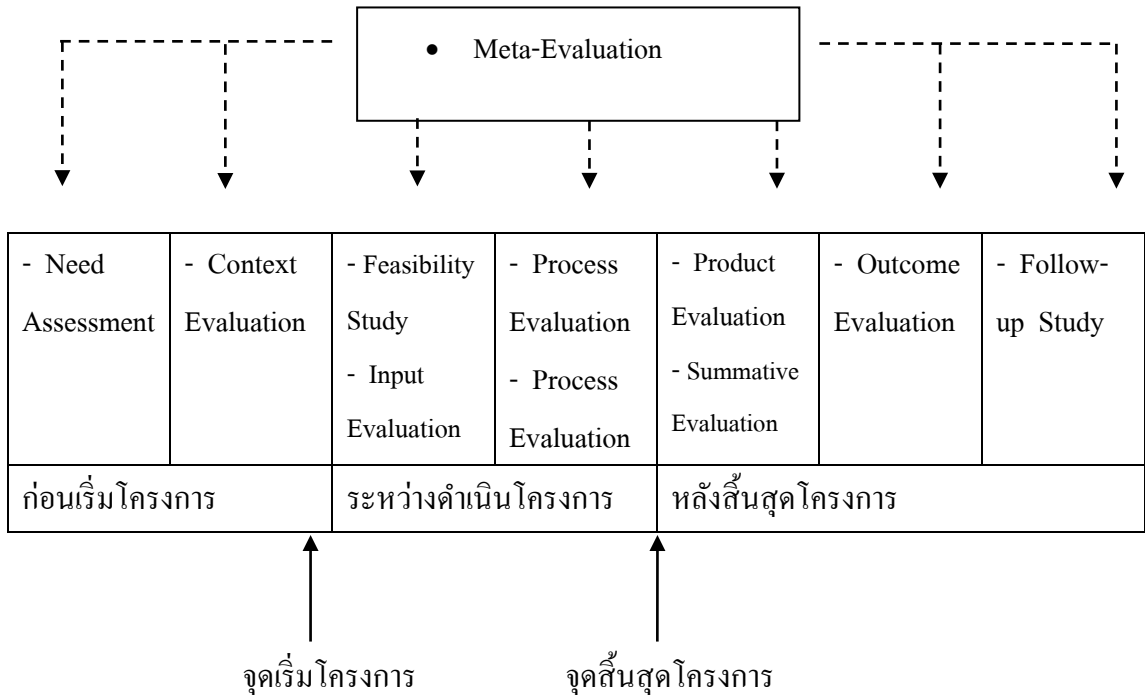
• Meta-Evaluation

| - Need Assessment | - Context Evaluation | - Feasibility Study - Input Evaluation | - Process Evaluation - Process Evaluation | - Product Evaluation - Summative Evaluation | - Outcome Evaluation | - Follow-up Study |
|---|---|---|---|---|---|---|
| ก่อนเริ่มโครงการ | | ระหว่างดำเนินโครงการ | | หลังสิ้นสุดโครงการ | | |

จุดเริ่มโครงการ

จุดสิ้นสุดโครงการ